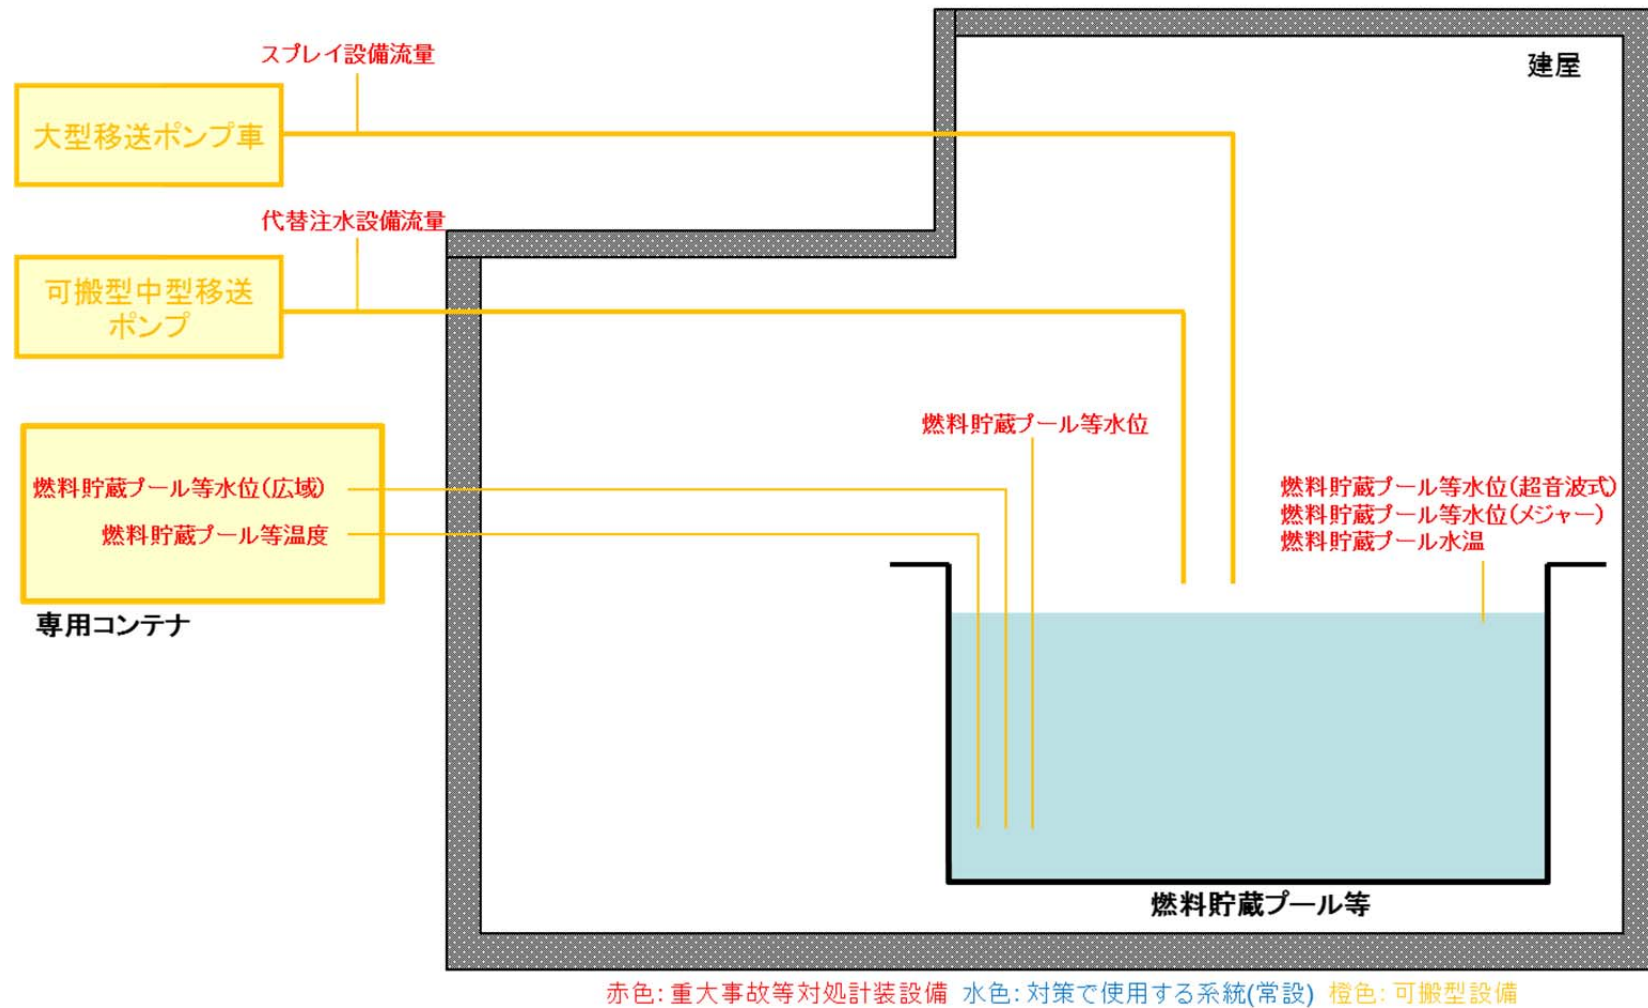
スプレイ設備流量

大型移送ポンプ車

建屋

代替注水設備流量

可搬型中型移送ポンプ

燃料貯蔵プール等水位

燃料貯蔵プール等水位(広域)

燃料貯蔵プール等温度

専用コンテナ

燃料貯蔵プール等水位(超音波式)
燃料貯蔵プール等水位(メジャー)
燃料貯蔵プール水温

燃料貯蔵プール等

赤色：重大事故等対処計装設備　水色：対策で使用する系統(常設)　橙色：可搬型設備